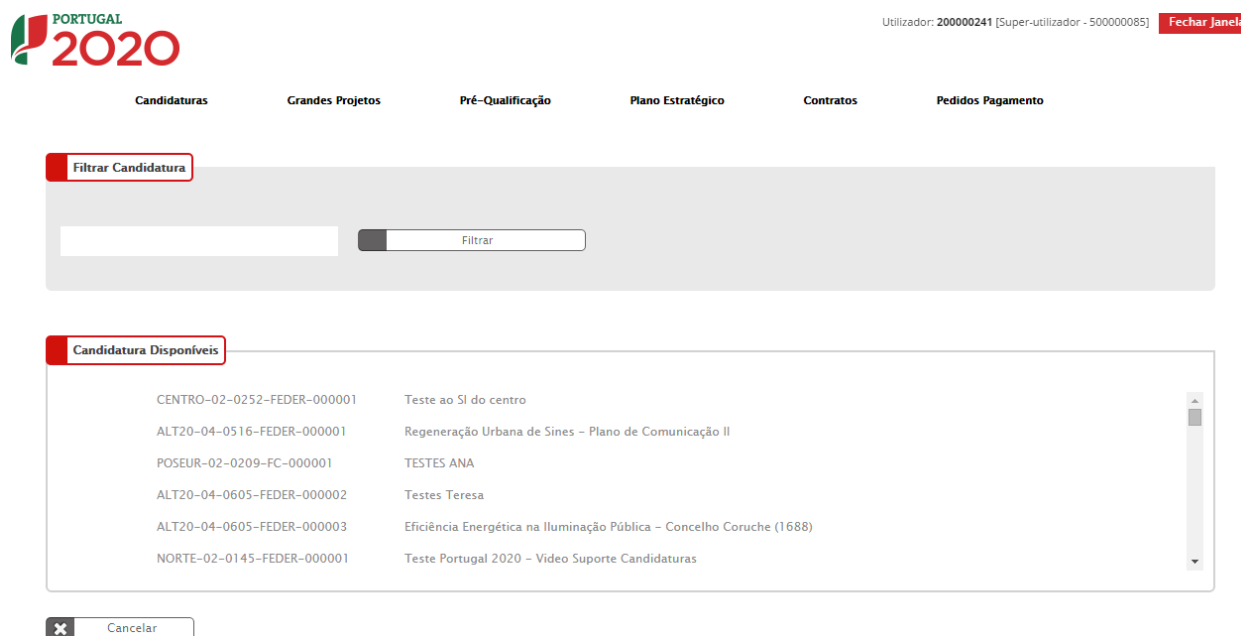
PORTUGAL
2020

Utilizador: 200000241 [Super-utilizador - 500000085] Fechar Janela

Candidaturas Grandes Projetos Pré-Qualificação Plano Estratégico Contratos Pedidos Pagamento

Filtrar Candidatura

Filtrar

Candidatura Disponíveis

| | |
|---|---|
| CENTRO-02-0252-FEDER-000001 | Teste ao SI do centro |
| ALT20-04-0516-FEDER-000001 | Regeneração Urbana de Sines - Plano de Comunicação II |
| POSEUR-02-0209-FC-000001 | TESTES ANA |
| ALT20-04-0605-FEDER-000002 | Testes Teresa |
| ALT20-04-0605-FEDER-000003 | Eficiência Energética na Iluminação Pública - Concelho Coruche (1688) |
| NORTE-02-0145-FEDER-000001 | Teste Portugal 2020 - Video Suporte Candidaturas |

Cancelar